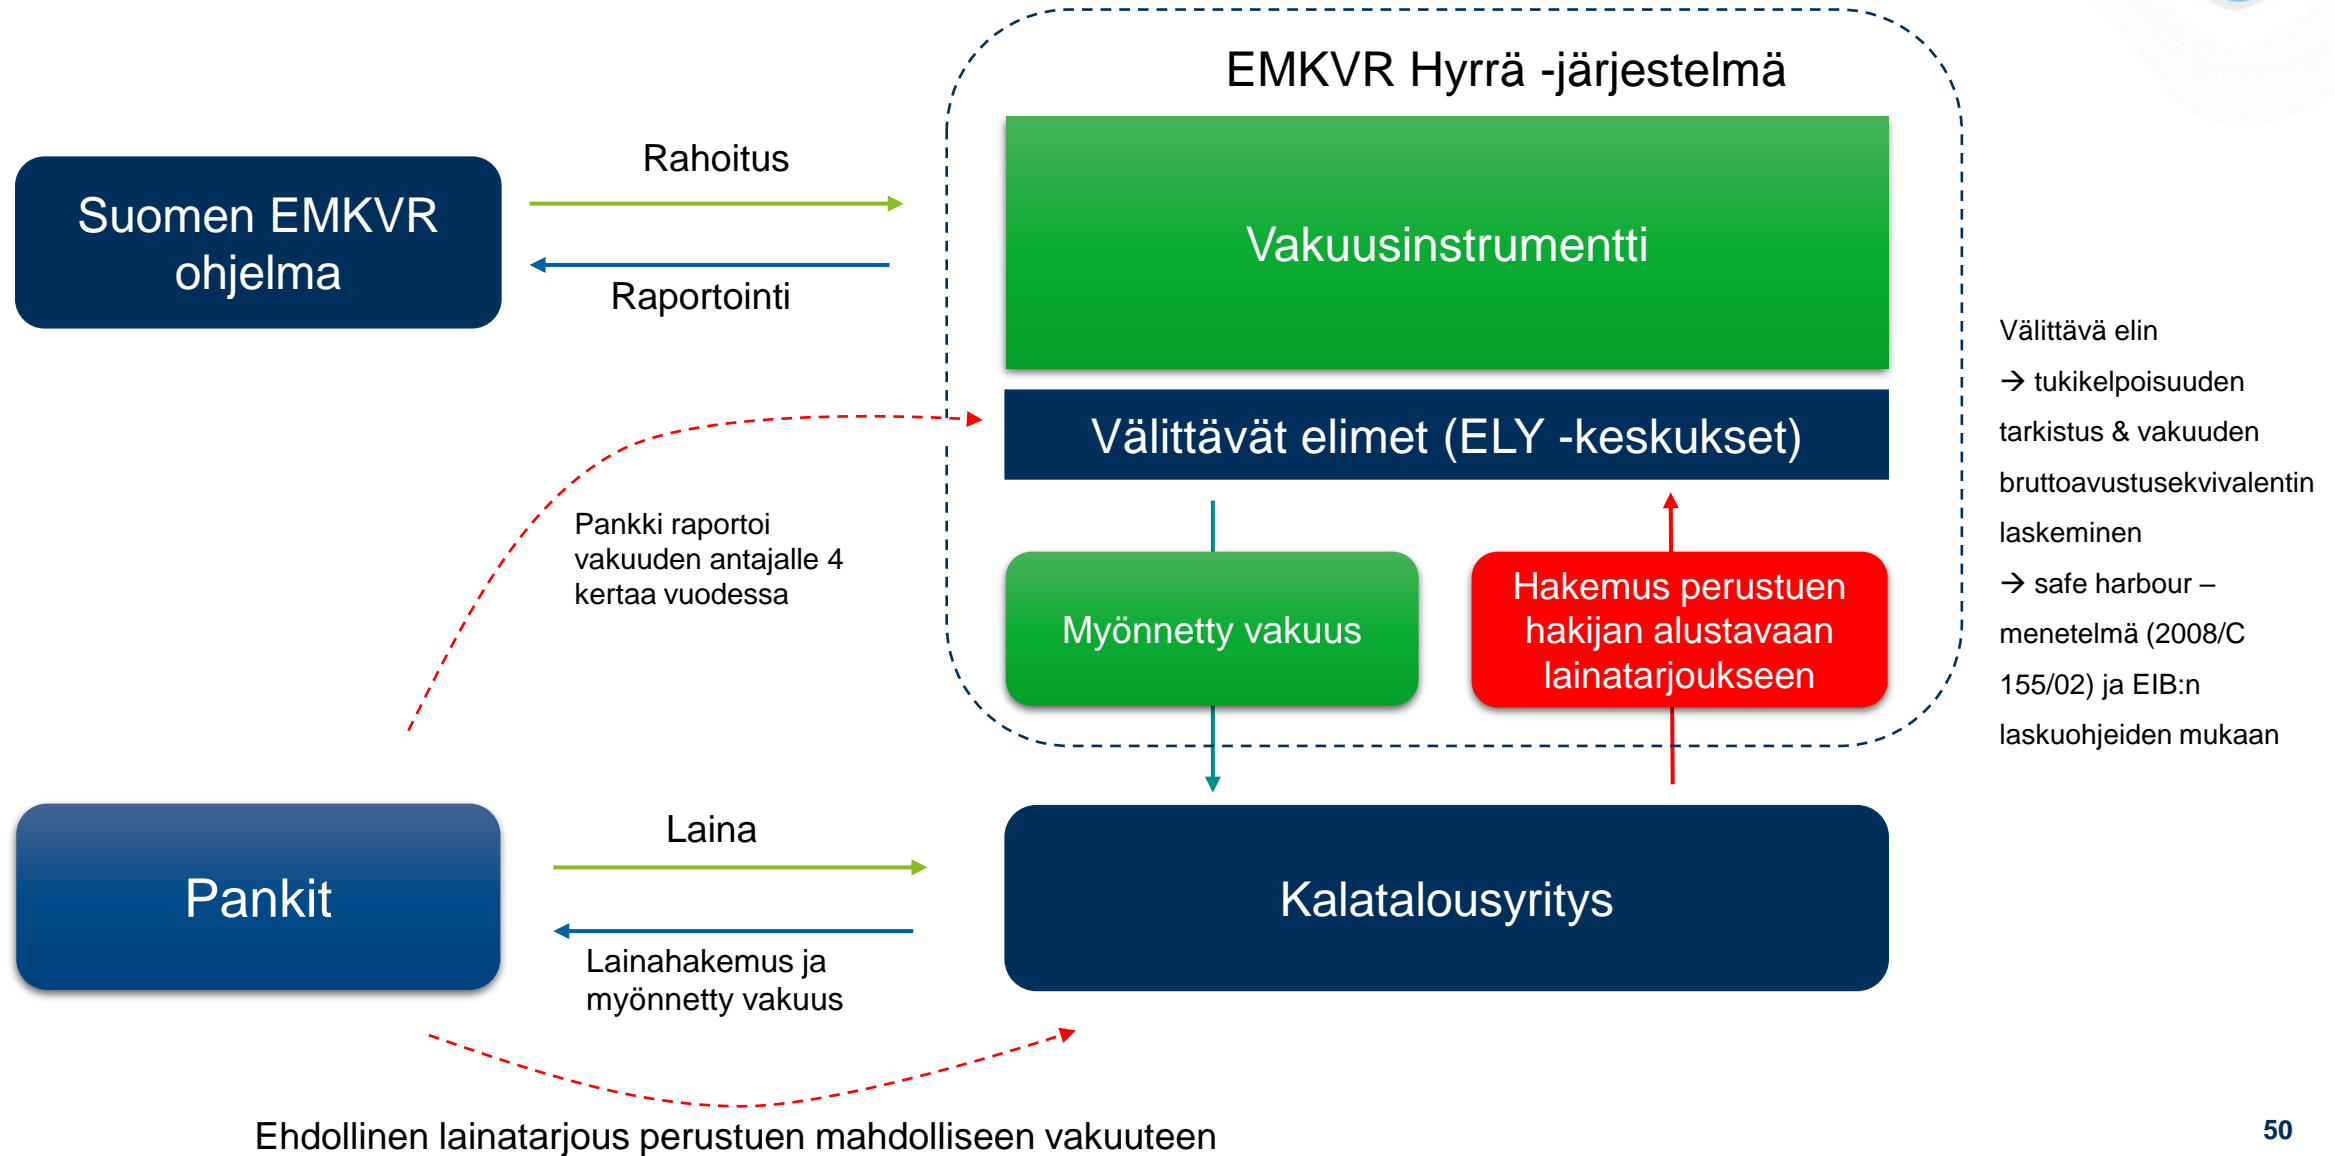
EMKVR Hyrrä -järjestelmä

Suomen EMKVR ohjelma

Rahoitus

Raportointi

Vakuusinstrumentti

Välittävät elimet (ELY -keskukset)

Pankki raportoi vakuuden antajalle 4 kertaa vuodessa

Myönnetty vakuus

Hakemus perustuen hakijan alustavaan lainatarjoukseen

Välittävä elin
→ tukikelpoisuuden tarkistus & vakuuden bruttoavustusekvivalentin laskeminen
→ safe harbour – menetelmä (2008/C 155/02) ja EIB:n laskuohjeiden mukaan

Pankit

Laina

Lainahakemus ja myönnetty vakuus

Kalatalousyritys

Ehdollinen lainatarjous perustuen mahdolliseen vakuuteen

50